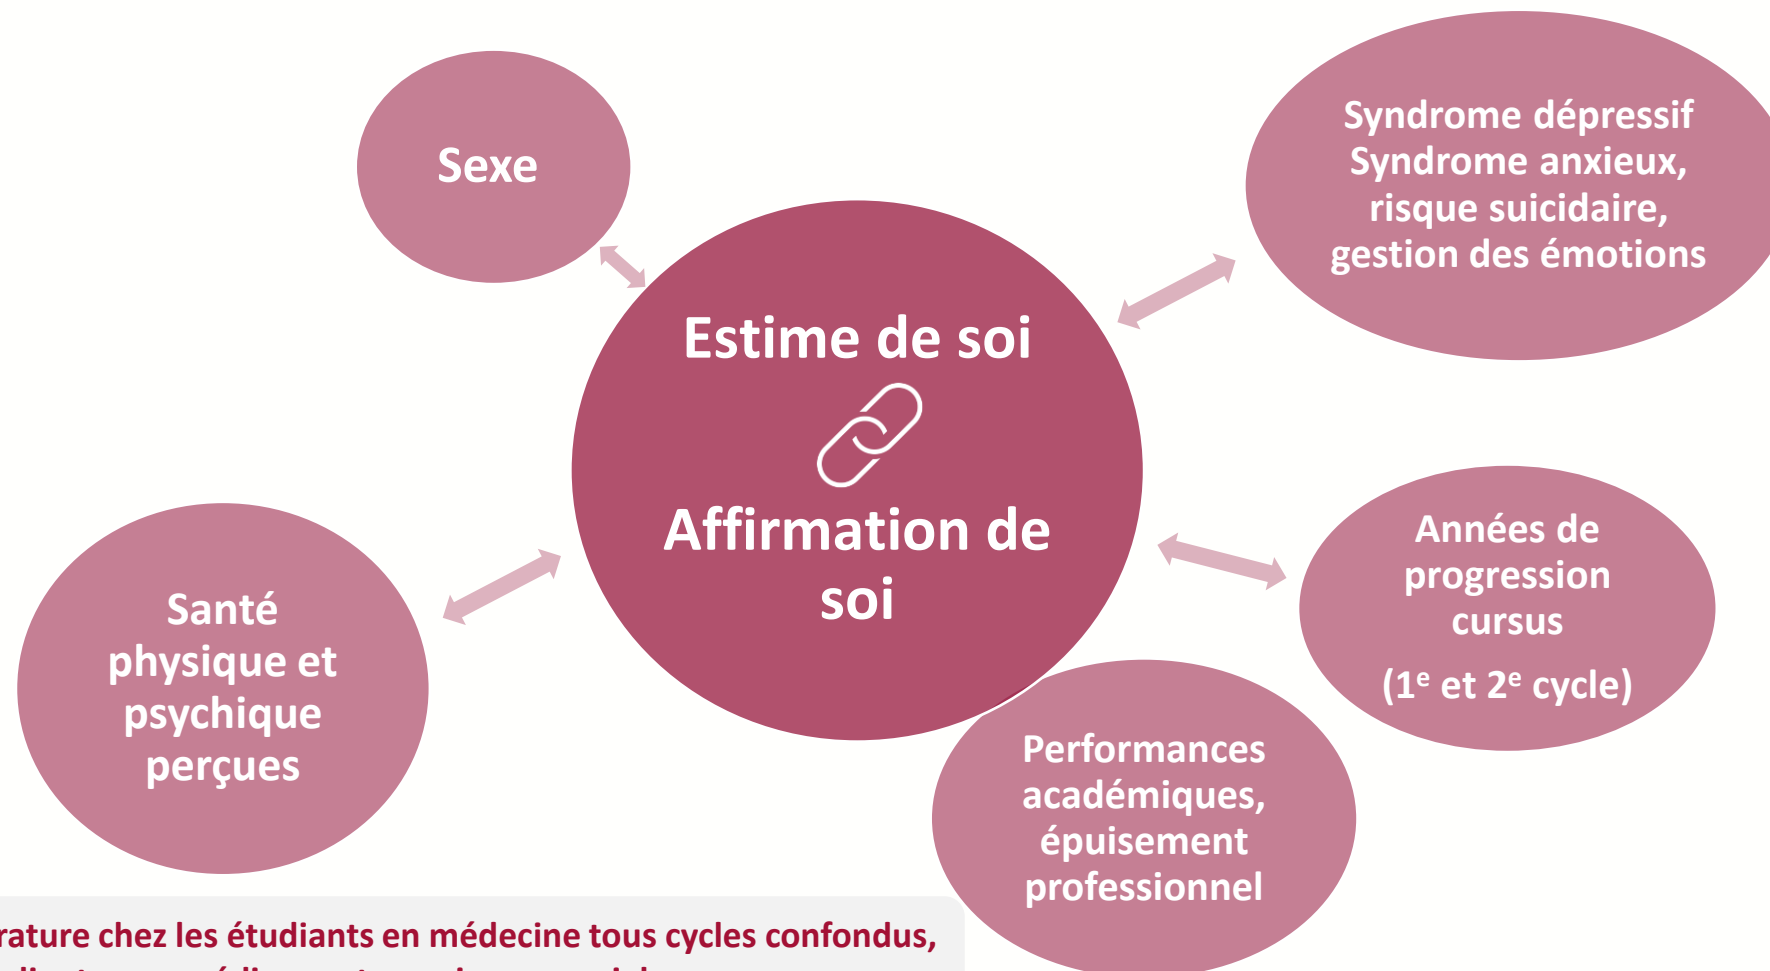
Sexe

Syndrome dépressif
Syndrome anxieux,
risque suicidaire,
gestion des émotions

Estime de soi

Affirmation de soi

Santé physique et psychique perçues

Années de progression cursus
(1$^{e}$ et 2$^{e}$ cycle)

Performances académiques, épuisement professionnel

rature chez les étudiants en médecine tous cycles confondus,
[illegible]